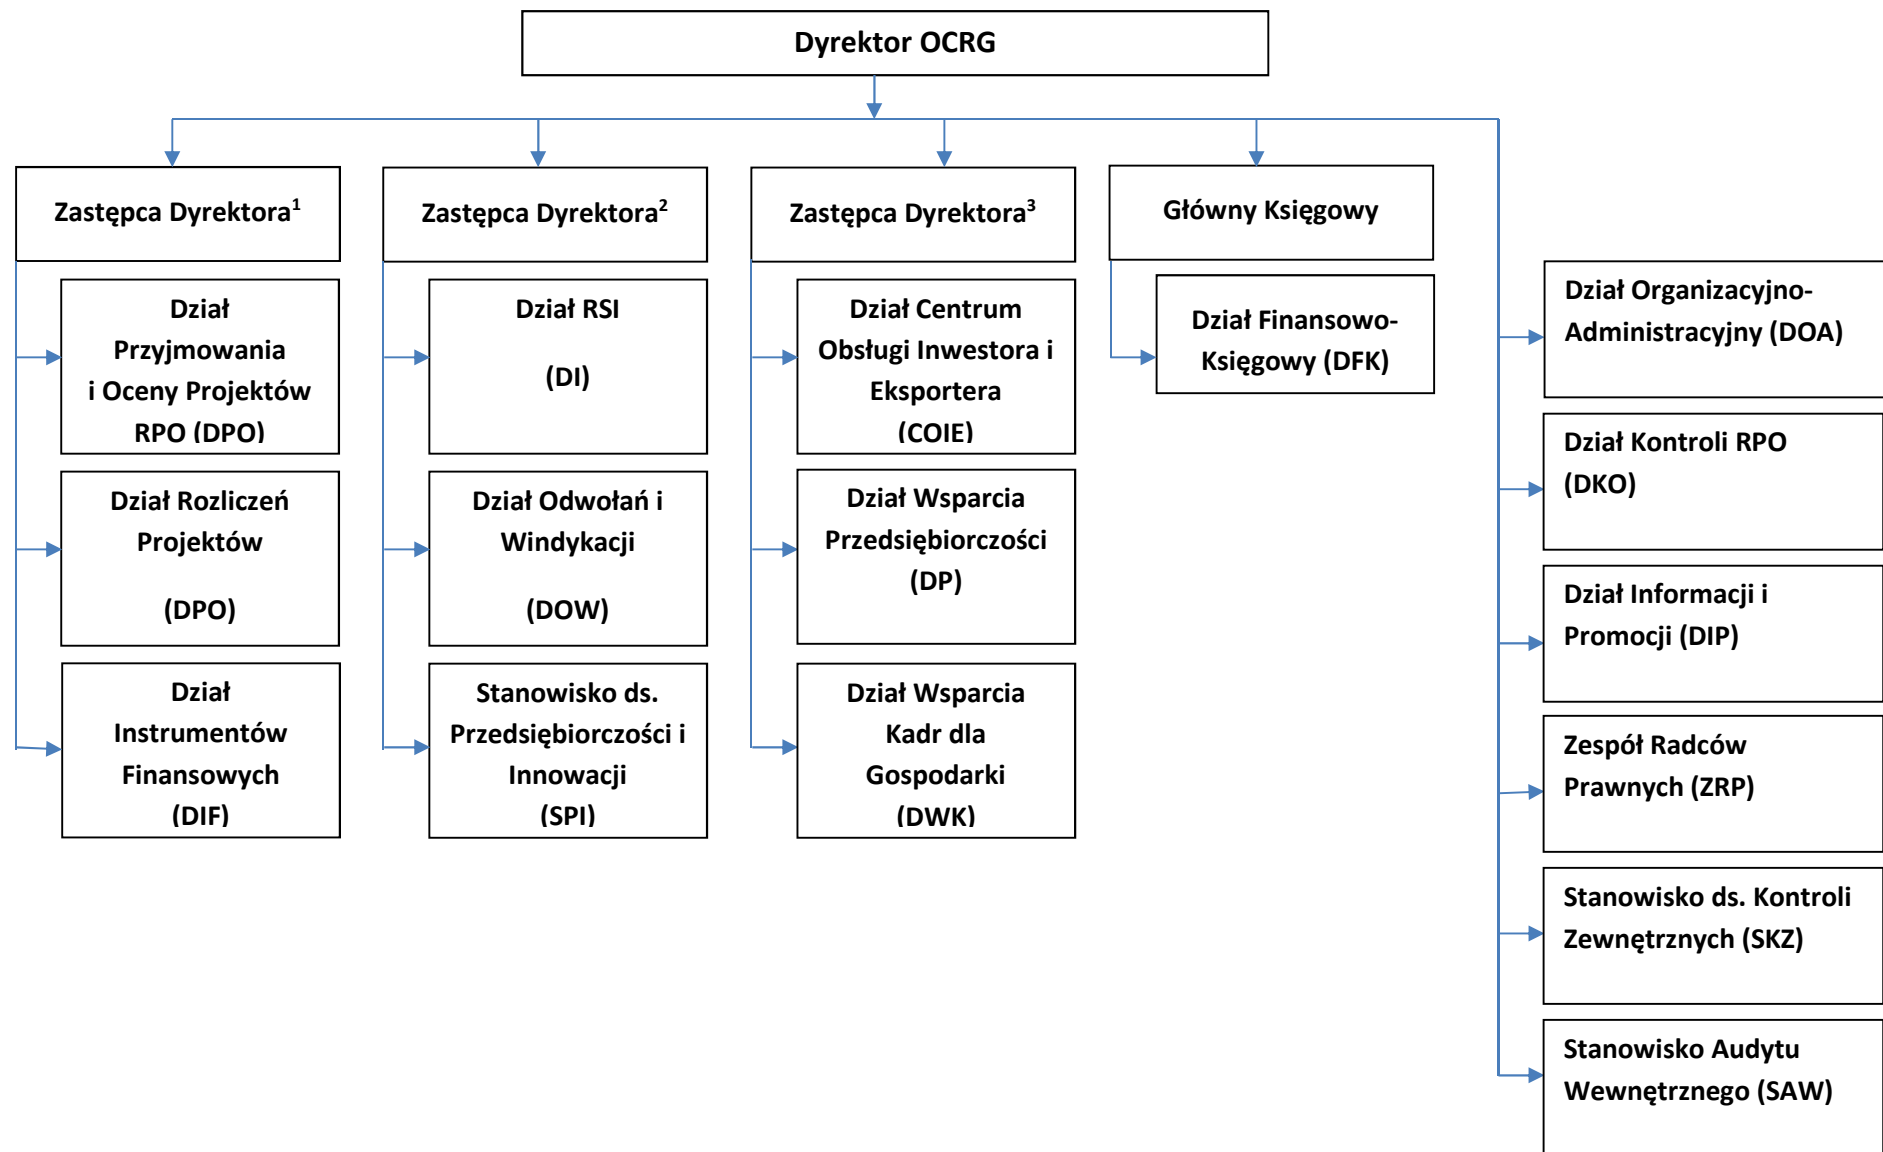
Dyrektor OCRG

Zastępca Dyrektora$^1$

Dział Przyjmowania i Oceny Projektów RPO (DPO)

Dział Rozliczeń Projektów

(DPO)

Dział Instrumentów Finansowych (DIF)

Zastępca Dyrektora$^2$

Dział RSI

(DI)

Dział Odwołań i Windykacji

(DOW)

Stanowisko ds. Przedsiębiorczości i Innowacji (SPI)

Zastępca Dyrektora$^3$

Dział Centrum Obsługi Inwestora i Eksportera (COIE)

Dział Wsparcia Przedsiębiorczości (DP)

Dział Wsparcia Kadr dla Gospodarki (DWK)

Główny Księgowy

Dział Finansowo-Księgowy (DFK)

Dział Organizacyjno-Administracyjny (DOA)

Dział Kontroli RPO (DKO)

Dział Informacji i Promocji (DIP)

Zespół Radców Prawnych (ZRP)

Stanowisko ds. Kontroli Zewnętrznych (SKZ)

Stanowisko Audytu Wewnętrznego (SAW)